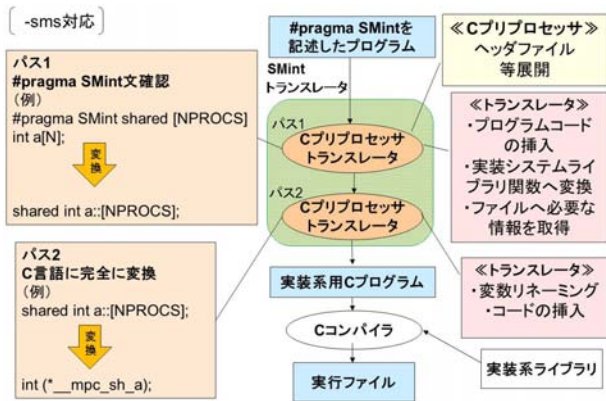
-sms対応

パス1
#pragma SMint文確認
（例）
#pragma SMint shared [NPROCS]
int a[N];

変換

shared int a::[NPROCS];

パス2
C言語に完全に変換
（例）
shared int a::[NPROCS];

変換

int (*__mpc_sh_a);

#pragma SMintを記述したプログラム

SMint
トランスレータ

パス1
Cプリプロセッサ
トランスレータ

パス2
Cプリプロセッサ
トランスレータ

実装系用Cプログラム

Cコンパイラ

実行ファイル

≪Cプリプロセッサ≫
ヘッダファイル
等展開

≪トランスレータ≫
・プログラムコードの挿入
・実装システムライブラリ関数へ変換
・ファイルへ必要な情報を取得

≪トランスレータ≫
・変数リネーミング
・コードの挿入

実装系ライブラリ